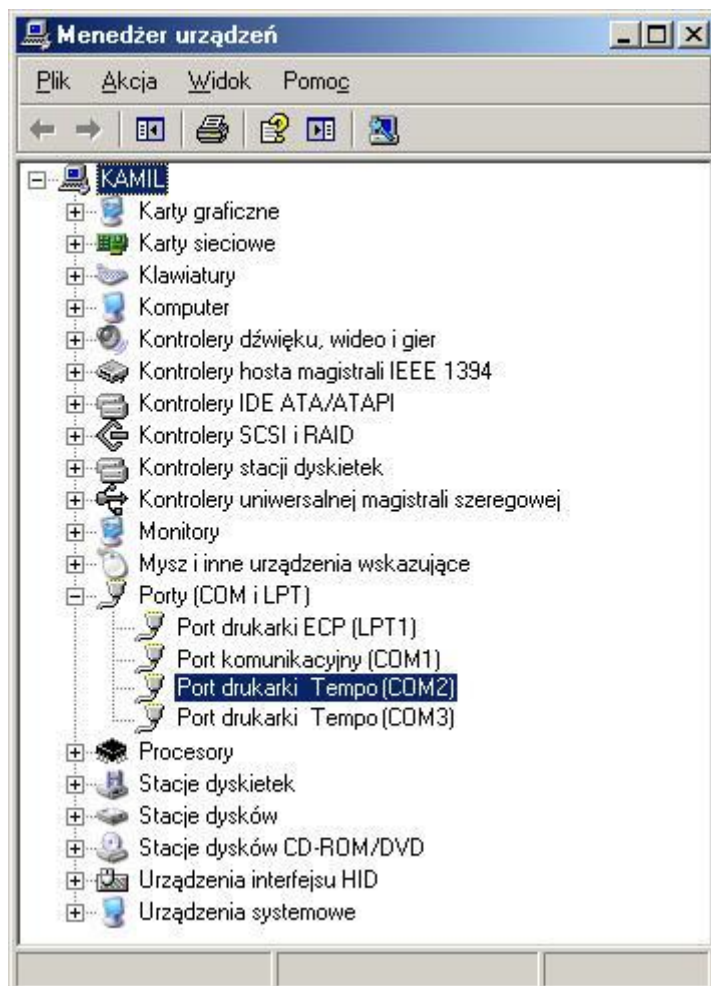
Menedżer urządzeń

Plik Akcja Widok Pomoc

KAMIL
Karty graficzne
Karty sieciowe
Klawiatury
Komputer
Kontrolery dźwięku, wideo i gier
Kontrolery hosta magistrali IEEE 1394
Kontrolery IDE ATA/ATAPI
Kontrolery SCSI i RAID
Kontrolery stacji dyskietek
Kontrolery uniwersalnej magistrali szeregowej
Monitory
Mysz i inne urządzenia wskazujące
Porty (COM i LPT)
Port drukarki ECP (LPT1)
Port komunikacyjny (COM1)
Port drukarki Tempo (COM2)
Port drukarki Tempo (COM3)
Procesory
Stacje dyskietek
Stacje dysków
Stacje dysków CD-ROM/DVD
Urządzenia interfejsu HID
Urządzenia systemowe